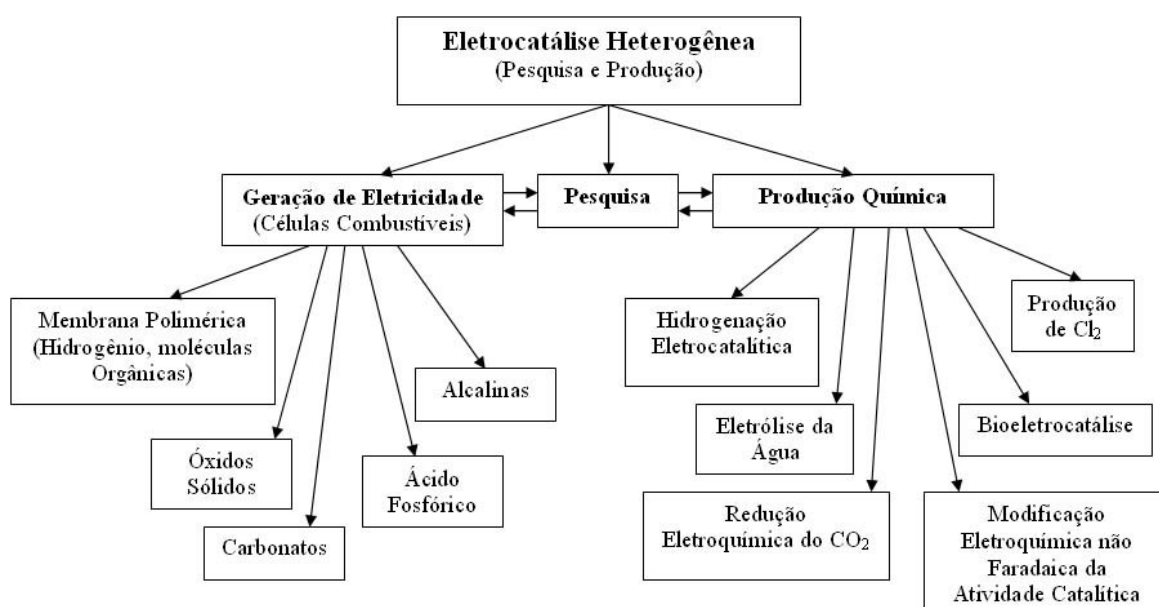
Eletrocatálise Heterogênea
(Pesquisa e Produção)

Geração de Eletricidade
(Células Combustíveis)

Pesquisa

Produção Química

Membrana Polimérica
(Hidrogênio, moléculas Orgânicas)

Alcalinas

Óxidos Sólidos

Ácido Fosfórico

Carbonatos

Hidrogenação Eletrocatalítica

Produção de $Cl_2$

Eletrólise da Água

Bioeletrocatálise

Redução Eletroquímica do $CO_2$

Modificação Eletroquímica não Faradaica da Atividade Catalítica